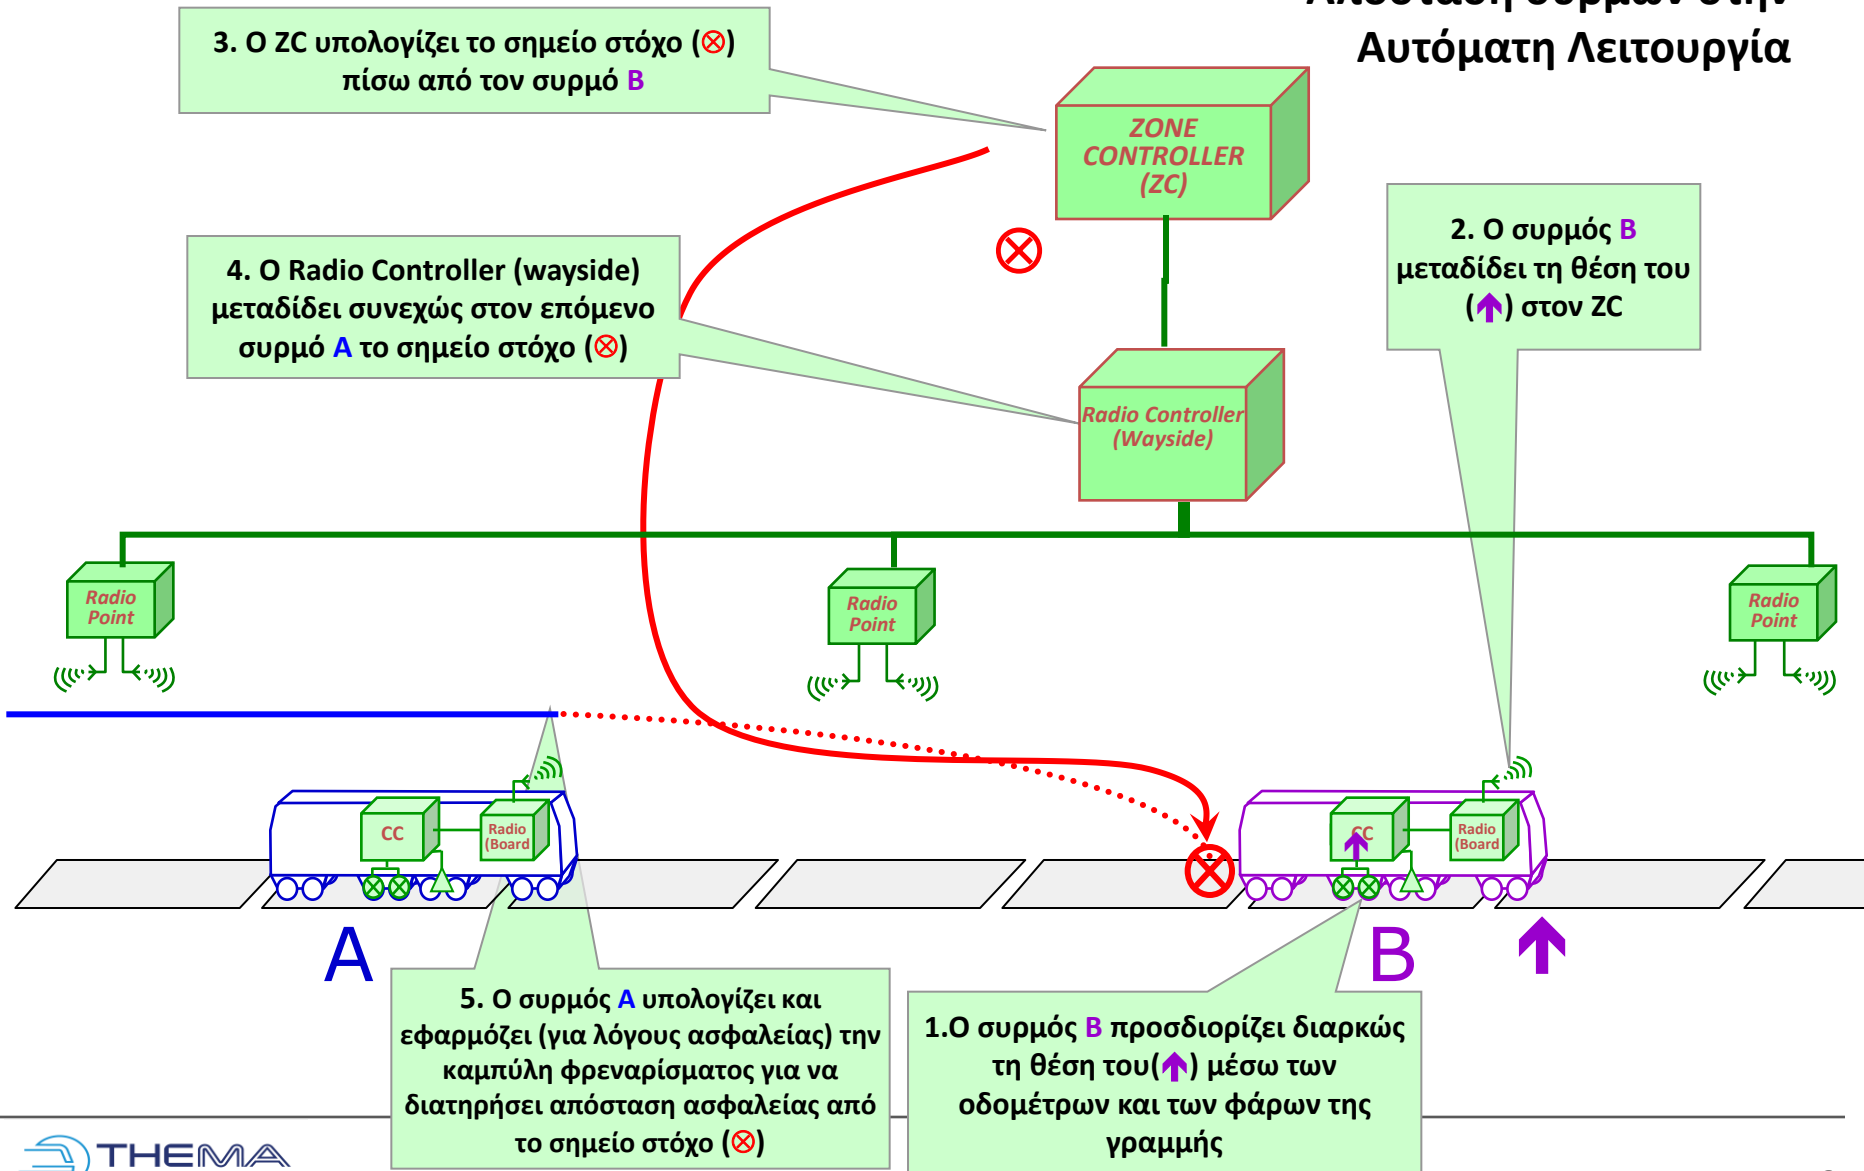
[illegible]
Αυτόματη Λειτουργία

3. Ο ZC υπολογίζει το σημείο στόχο (⊗) πίσω από τον συρμό B

ZONE CONTROLLER (ZC)

2. Ο συρμός B μεταδίδει τη θέση του (↑) στον ZC

4. Ο Radio Controller (wayside) μεταδίδει συνεχώς στον επόμενο συρμό A το σημείο στόχο (⊗)

Radio Controller (Wayside)

Radio Point

Radio Point

Radio Point

CC

Radio (Board

CC

Radio (Board

A

B

5. Ο συρμός A υπολογίζει και εφαρμόζει (για λόγους ασφαλείας) την καμπύλη φρεναρίσματος για να διατηρήσει απόσταση ασφαλείας από το σημείο στόχο (⊗)

1.Ο συρμός B προσδιορίζει διαρκώς τη θέση του(↑) μέσω των οδομέτρων και των φάρων της γραμμής

THEMA